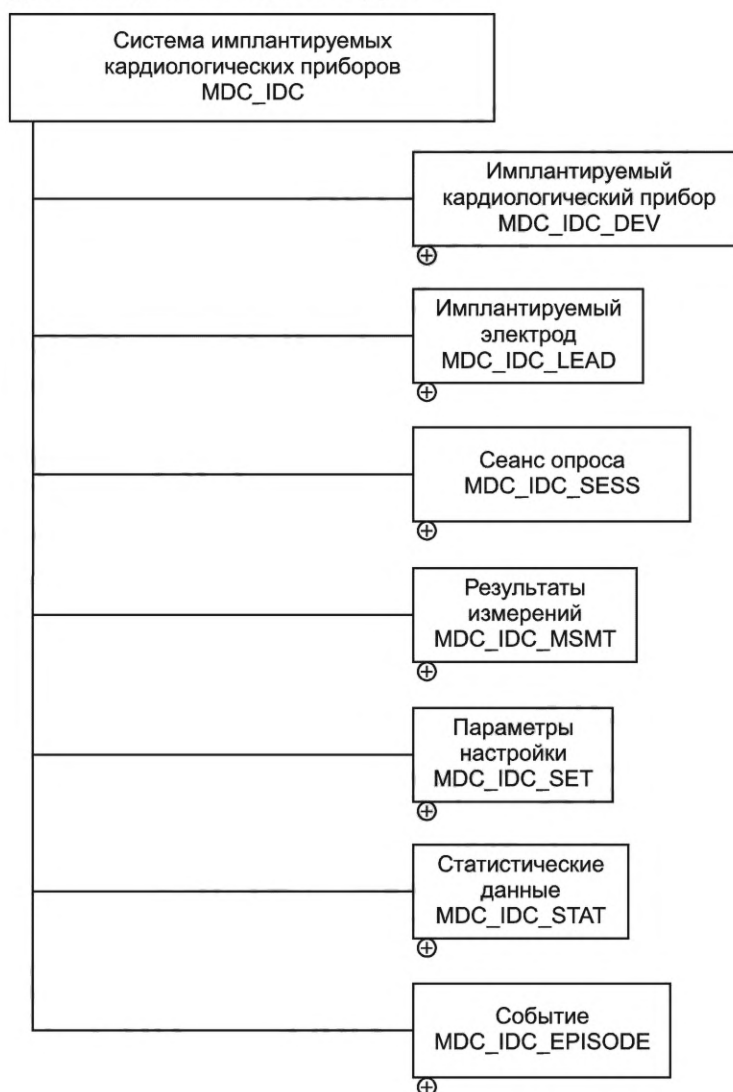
Система имплантируемых кардиологических приборов
MDC_IDC

Имплантируемый кардиологический прибор
MDC_IDC_DEV

Имплантируемый электрод
MDC_IDC_LEAD

Сеанс опроса
MDC_IDC_SESS

Результаты измерений
MDC_IDC_MSMT

Параметры настройки
MDC_IDC_SET

Статистические данные
MDC_IDC_STAT

Событие
MDC_IDC_EPISODE